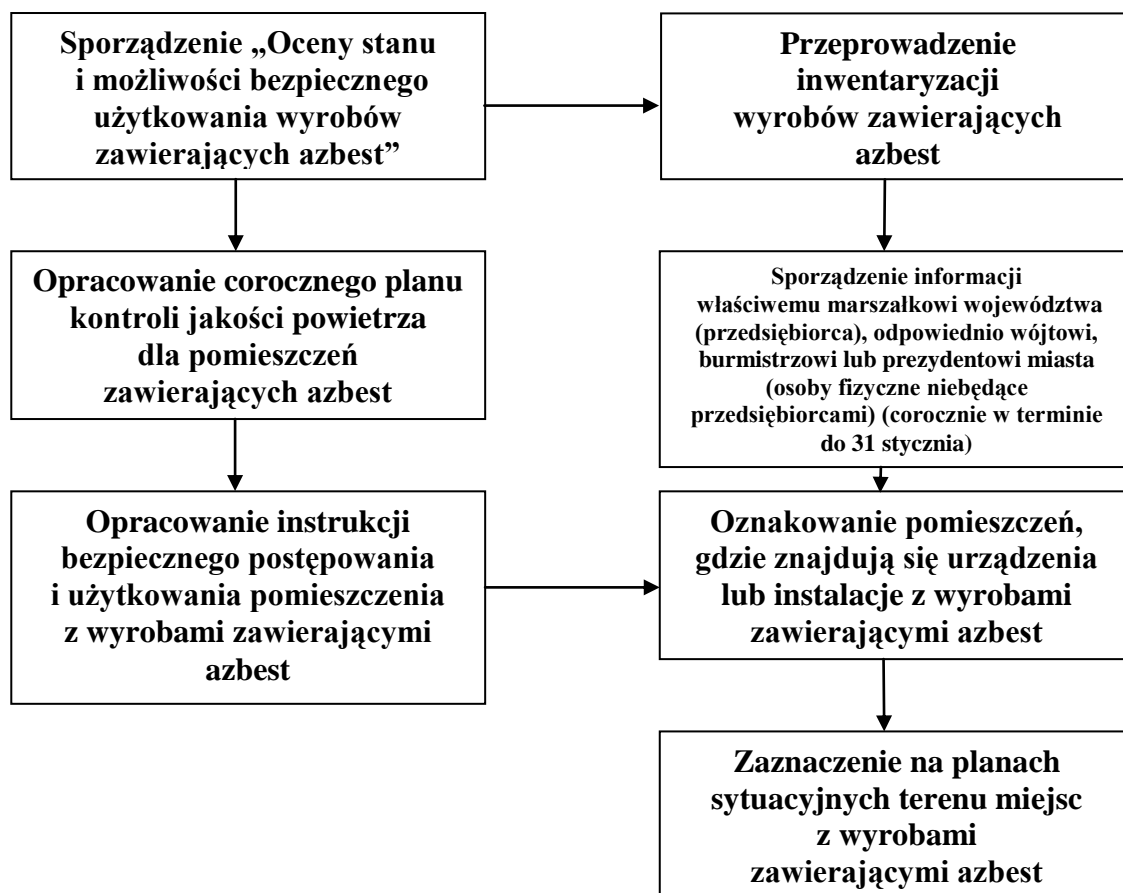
Sporządzenie „Oceny stanu i możliwości bezpiecznego użytkowania wyrobów zawierających azbest”

Przeprowadzenie inwentaryzacji wyrobów zawierających azbest

Opracowanie corocznego planu kontroli jakości powietrza dla pomieszczeń zawierających azbest

Sporządzenie informacji właściwemu marszałkowi województwa (przedsiębiorca), odpowiednio wójtowi, burmistrzowi lub prezydentowi miasta (osoby fizyczne niebędące przedsiębiorcami) (corocznie w terminie do 31 stycznia)

Opracowanie instrukcji bezpiecznego postępowania i użytkowania pomieszczenia z wyrobami zawierającymi azbest

Oznakowanie pomieszczeń, gdzie znajdują się urządzenia lub instalacje z wyrobami zawierającymi azbest

Zaznaczenie na planach sytuacyjnych terenu miejsc z wyrobami zawierającymi azbest